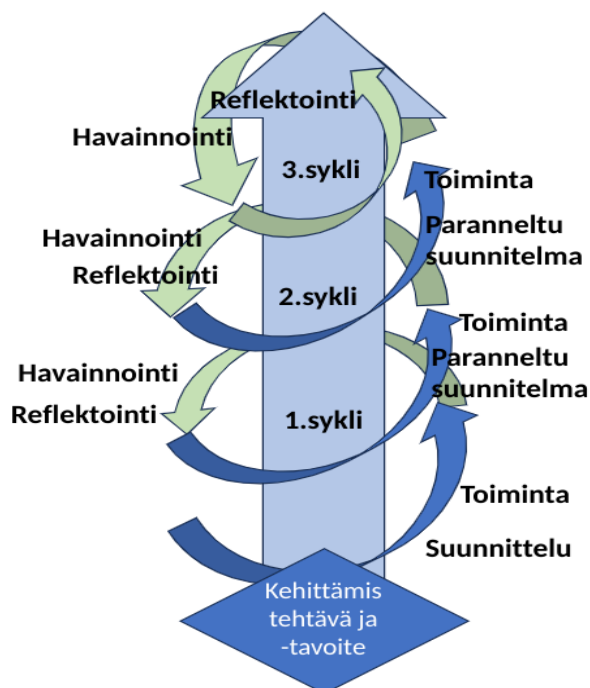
Reflektointi

Havainnointi

3.sykli

Toiminta

Havainnointi

Parannelty suunnitelma

Reflektointi

2.sykli

Toiminta

Havainnointi

Paranneltu suunnitelma

Reflektointi

1.sykli

Toiminta

Suunnittelu

Kehittämis tehtävä ja -tavoite